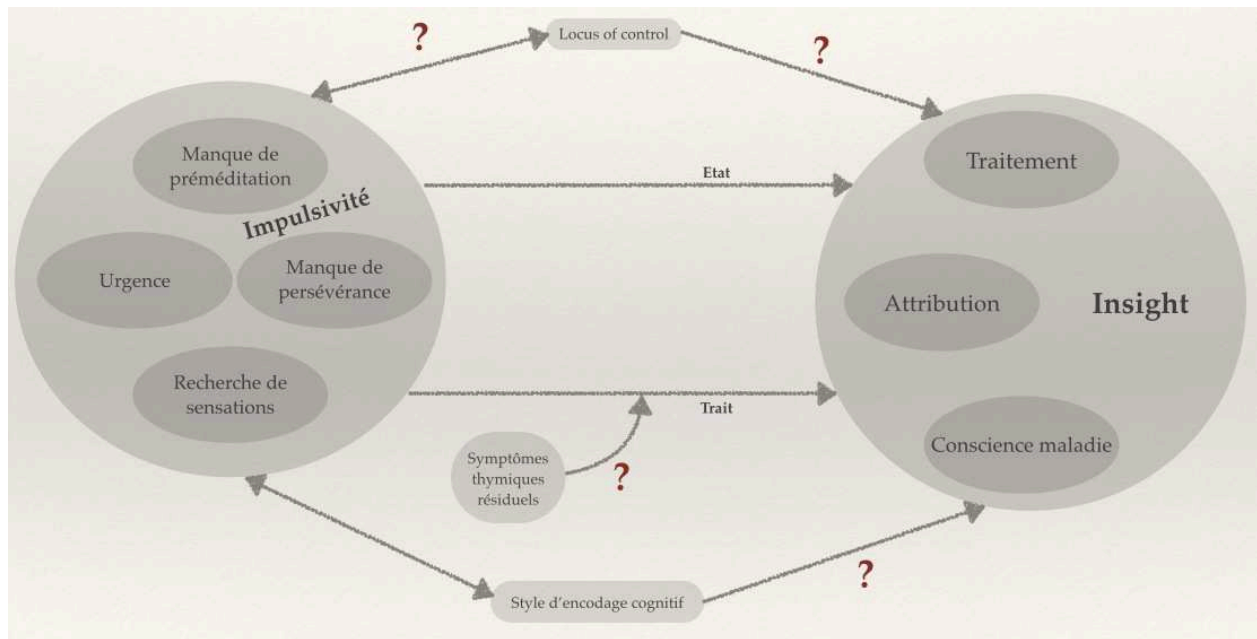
?

Locus of control

?

Manque de préméditation

Impulsivité

Urgence

Manque de persévérance

Recherche de sensations

Etat

Trait

Traitement

Attribution

Insight

Conscience maladie

Symptômes thymiques résiduels

?

Style d'encodage cognitif

?